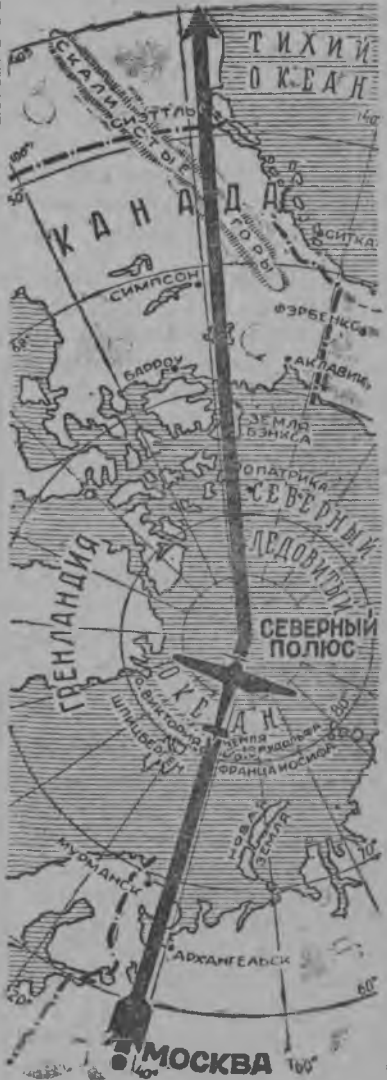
ТИХИЙ ОКЕАН
СКАЛИСТЫЕ ГОРЫ
СИЭТТЛЬ
КАНАДА
СИТКА
СИМПСОН
ФЭРБЕНКС
БАРРОУ
АКЛАВИК
ЗЕМЛЯ БЭНКСА
О. ПАТРИКА
СЕВЕРНЫЙ
ЛЕДОВИТЫЙ
ОКЕАН
ГРЕНЛАНДИЯ
СЕВЕРНЫЙ ПОЛЮС
О. ВИКТОРИЯ
ШПИЦБЕРГЕН
ЗЕМЛЯ ФРАНЦА ИОСИФА
О. РУДОЛЬФА
НОВАЯ ЗЕМЛЯ
МУРМАНСК
АРХАНГЕЛЬСК
МОСКВА
100°
60°
50°
40°
80°
70°
60°
100°